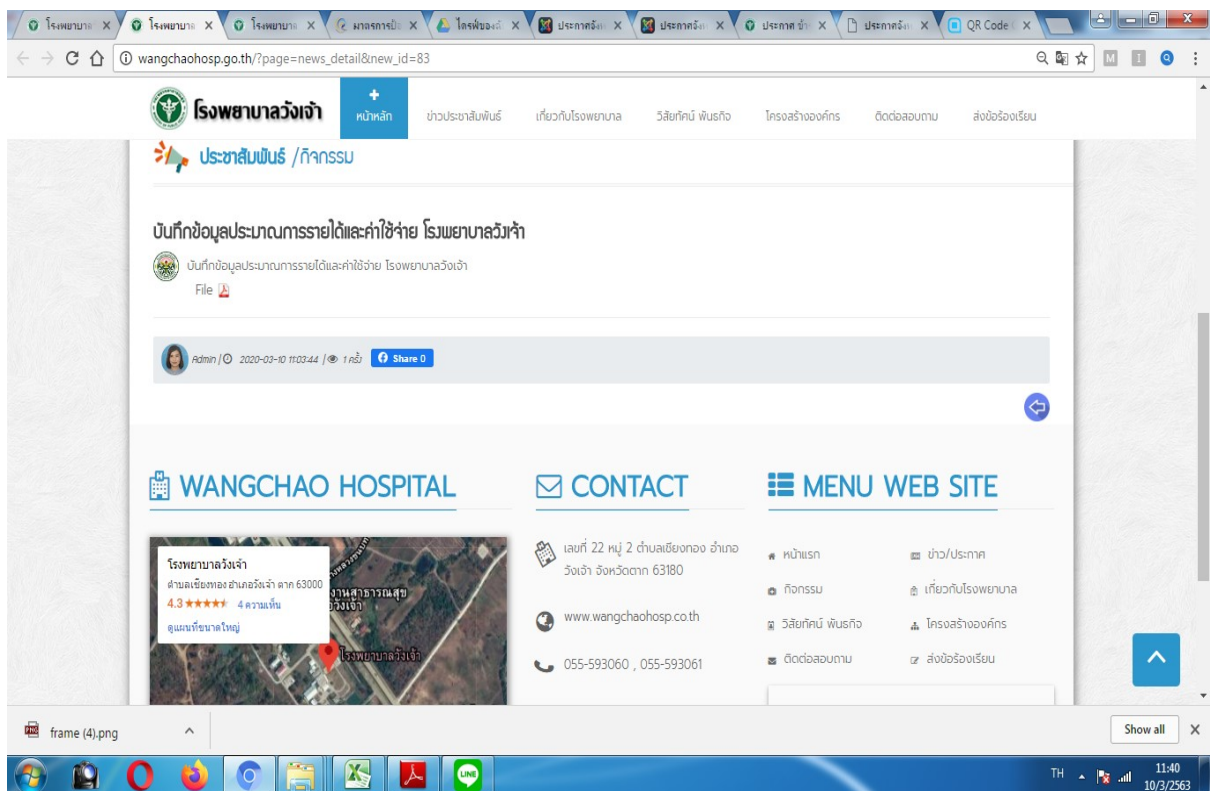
โรงพยาบาล × | โรงพยาบาล × | โรงพยาบาล × | มาตรการป้อ × | ไดรฟ์ของฉั × | ประกาศจัง × | ประกาศจัง × | ประกาศ ข่า × | ประกาศจัง × | QR Code × 

wangchaohosp.go.th/?page=news_detail&new_id=83

โรงพยาบาลวังเจ้า

หน้าหลัก | ข่าวประชาสัมพันธ์ | เกี่ยวกับโรงพยาบาล | วิสัยทัศน์ พันธกิจ | โครงสร้างองค์กร | ติดต่อสอบถาม | ส่งข้อร้องเรียน

ประชาสัมพันธ์ /กิจกรรม

บันทึกข้อมูลประมาณการรายได้และค่าใช้จ่าย โรงพยาบาลวังเจ้า

บันทึกข้อมูลประมาณการรายได้และค่าใช้จ่าย โรงพยาบาลวังเจ้า

File

Admin | 2020-03-10 11:03:44 | 1 ครั้ง Share 0

WANGCHAO HOSPITAL

โรงพยาบาลวังเจ้า
ตำบลเชียงทอง อำเภอวังเจ้า ตาก 63000
4.3 ★★★★★ 4 ความเห็น
ดูแผนที่ขนาดใหญ่

งานสาธารณสุข วังเจ้า
โรงพยาบาลวังเจ้า

CONTACT

เลขที่ 22 หมู่ 2 ตำบลเชียงทอง อำเภอวังเจ้า จังหวัดตาก 63180

www.wangchaohosp.co.th

055-593060 , 055-593061

MENU WEB SITE

หน้าแรก | ข่าว/ประกาศ
กิจกรรม | เกี่ยวกับโรงพยาบาล
วิสัยทัศน์ พันธกิจ | โครงสร้างองค์กร
ติดต่อสอบถาม | ส่งข้อร้องเรียน

frame (4).png

Show all

TH 11:40 10/3/2563